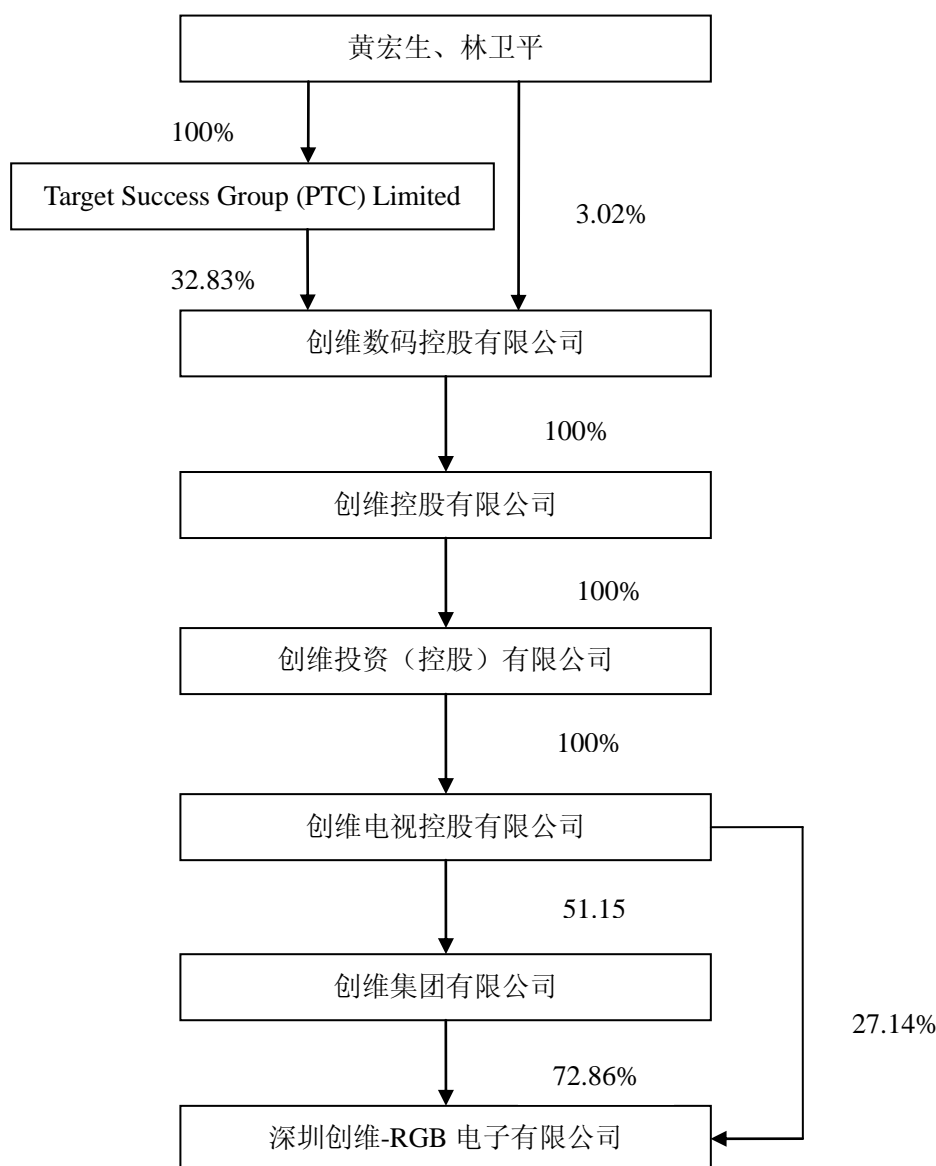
黄宏生、林卫平

100%

Target Success Group (PTC) Limited

3.02%

32.83%

创维数码控股有限公司

100%

创维控股有限公司

100%

创维投资（控股）有限公司

100%

创维电视控股有限公司

51.15

创维集团有限公司

27.14%

72.86%

深圳创维-RGB 电子有限公司